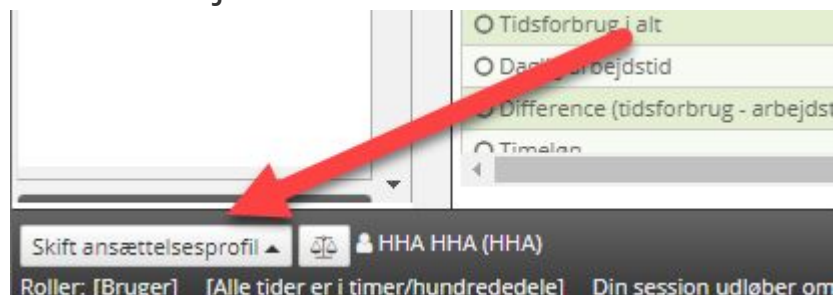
O Tidsforbrug i alt

O Dagl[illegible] arbejdstid

O Difference (tidsforbrug - arbejdst

O Timeløn

Skift ansættelsesprofil ▲

HHA HHA (HHA)

Roller: [Bruger] [Alle tider er i timer/hundrededele] Din session udløber om